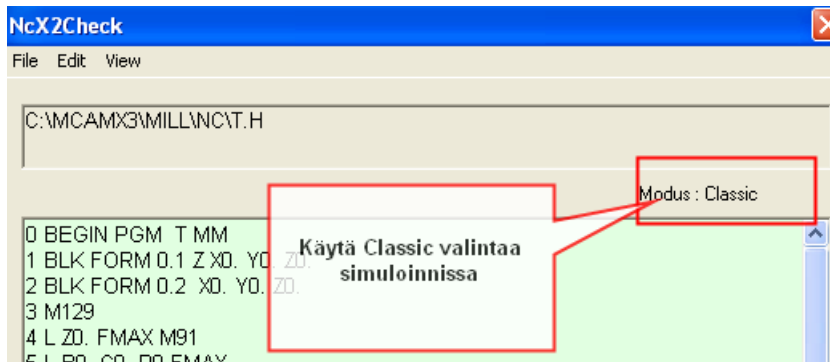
NcX2Check

File Edit View

C:\MCAMX3\MILL\NC\T.H

Modus : Classic

0 BEGIN PGM T MM
1 BLK FORM 0.1 Z X0. Y0. Z0.
2 BLK FORM 0.2 X0. Y0. Z0.
3 M129
4 L Z0. FMAX M91
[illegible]

Käytä Classic valintaa simuloinnissa